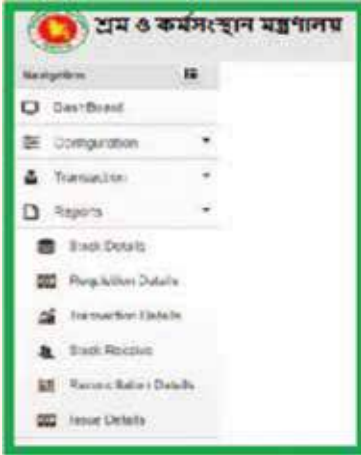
শ্রম ও কর্মসংস্থান মন্ত্রণালয়

Navigation

Dash Board

Configuration

Transaction

Reports

Stock Details

Requisition Details

Transaction Details

Stock Receive

Reconciliation Details

Issue Details